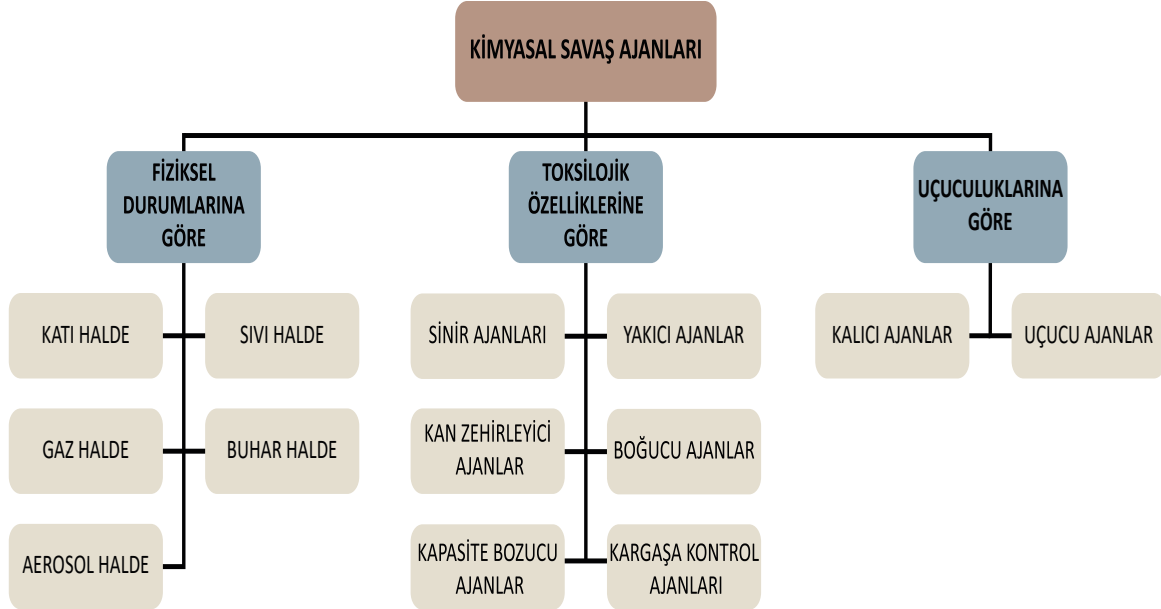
KİMYASAL SAVAŞ AJANLARI

FİZİKSEL DURUMLARINA GÖRE

KATI HALDE

SIVI HALDE

GAZ HALDE

BUHAR HALDE

AEROSOL HALDE

TOKSİLOJİK ÖZELLİKLERİNE GÖRE

SİNİR AJANLARI

YAKICI AJANLAR

KAN ZEHİRLEYİCİ AJANLAR

BOĞUCU AJANLAR

KAPASİTE BOZUCU AJANLAR

KARGAŞA KONTROL AJANLARI

UÇUCULUKLARINA GÖRE

KALICI AJANLAR

UÇUCU AJANLAR